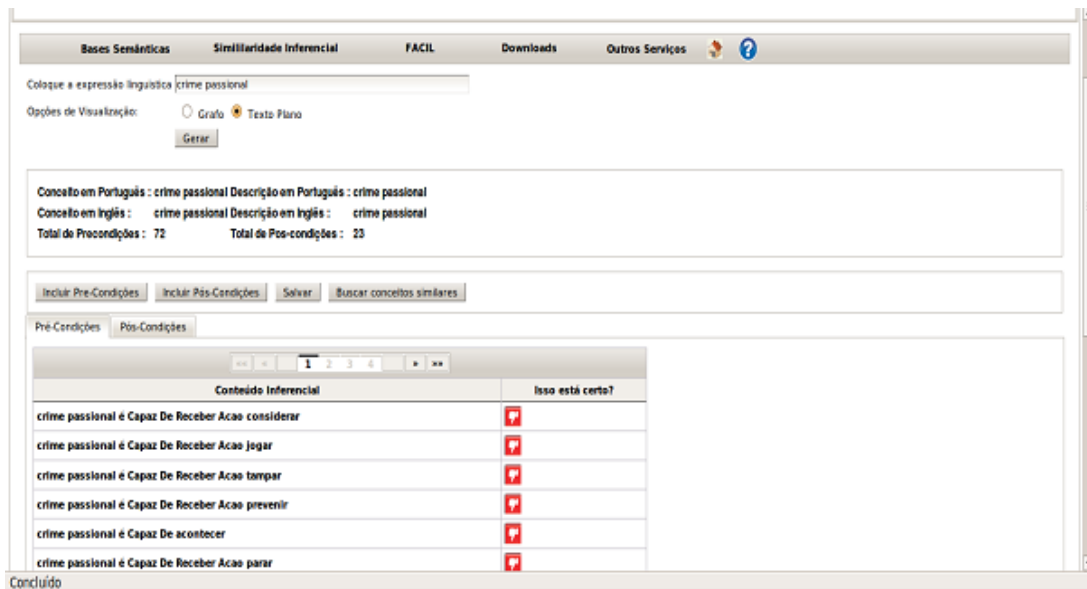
Bases Semânticas Similiaridade Inferencial FACIL Downloads Outros Serviços ?

Coloque a expressão linguística crime passional

Opções de Visualização: Grafo Texto Plano

Gerar

Conceito em Português : crime passional Descrição em Português : crime passional
Conceito em Inglês : crime passional Descrição em Inglês : crime passional
Total de Precondições : 72 Total de Pos-condições : 23

Incluir Pre-Condições Incluir Pós-Condições Salvar Buscar conceitos similares

Pré-Condições Pós-Condições

<< < 1 2 3 4 > >>

| Conteúdo Inferencial | Isso está certo? |
|---|---|
| crime passional é Capaz De Receber Acao considerar | |
| crime passional é Capaz De Receber Acao jogar | |
| crime passional é Capaz De Receber Acao tampar | |
| crime passional é Capaz De Receber Acao prevenir | |
| crime passional é Capaz De acontecer | |
| crime passional é Capaz De Receber Acao parar | |

Concluído